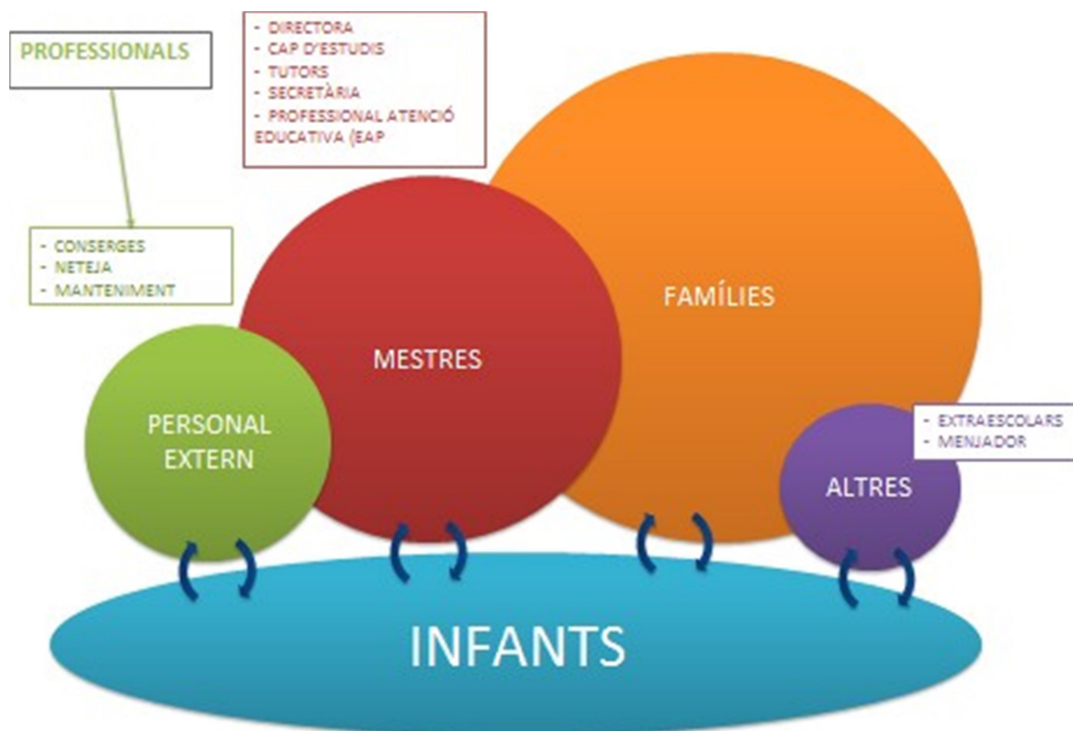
PROFESSIONALS

- DIRECTORA
- CAP D'ESTUDIS
- TUTORS
- SECRETÀRIA
- PROFESSIONAL ATENCIÓ EDUCATIVA (EAP

- CONSERGES
- NETEJA
- MANTENIMENT

FAMÍLIES

MESTRES

PERSONAL EXTERN

- EXTRAESCOLARS
- MENJADOR

ALTRES

INFANTS